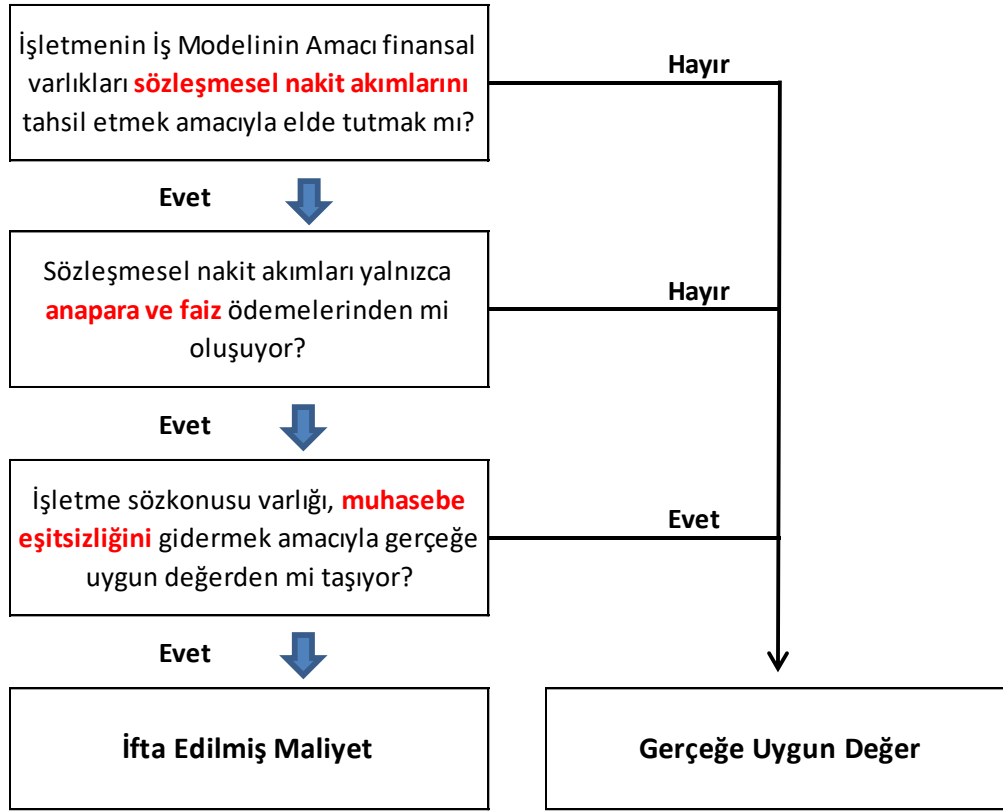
İşletmenin İş Modelinin Amacı finansal varlıkları **sözleşmesel nakit akımlarını** tahsil etmek amacıyla elde tutmak mı?

Hayır

Evet

Sözleşmesel nakit akımları yalnızca **anapara ve faiz** ödemelerinden mi oluşuyor?

Hayır

Evet

İşletme sözkonusu varlığı, **muhasebe eşitsizliğini** gidermek amacıyla gerçeğe uygun değerden mi taşıyor?

Evet

Evet

İfta Edilmiş Maliyet

Gerçeğe Uygun Değer